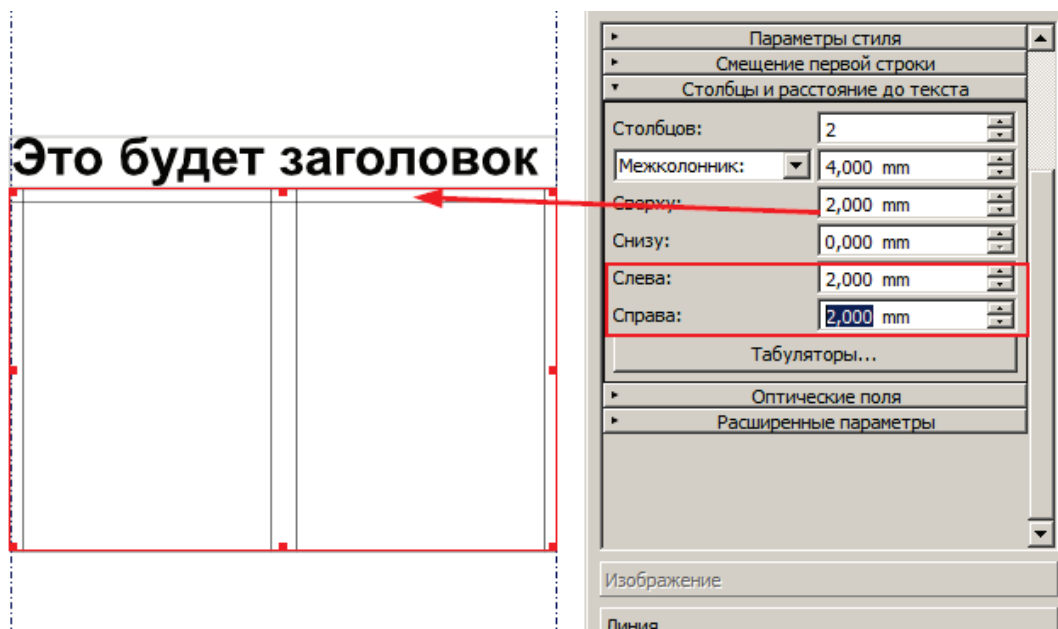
Это будет заголовок

Параметры стиля
Смещение первой строки
Столбцы и расстояние до текста

Столбцов: 2
Межколонник: 4,000 mm
Сверху: 2,000 mm
Снизу: 0,000 mm
Слева: 2,000 mm
Справа: 2,000 mm

Табуляторы...

Оптические поля
Расширенные параметры

Изображение
Линия